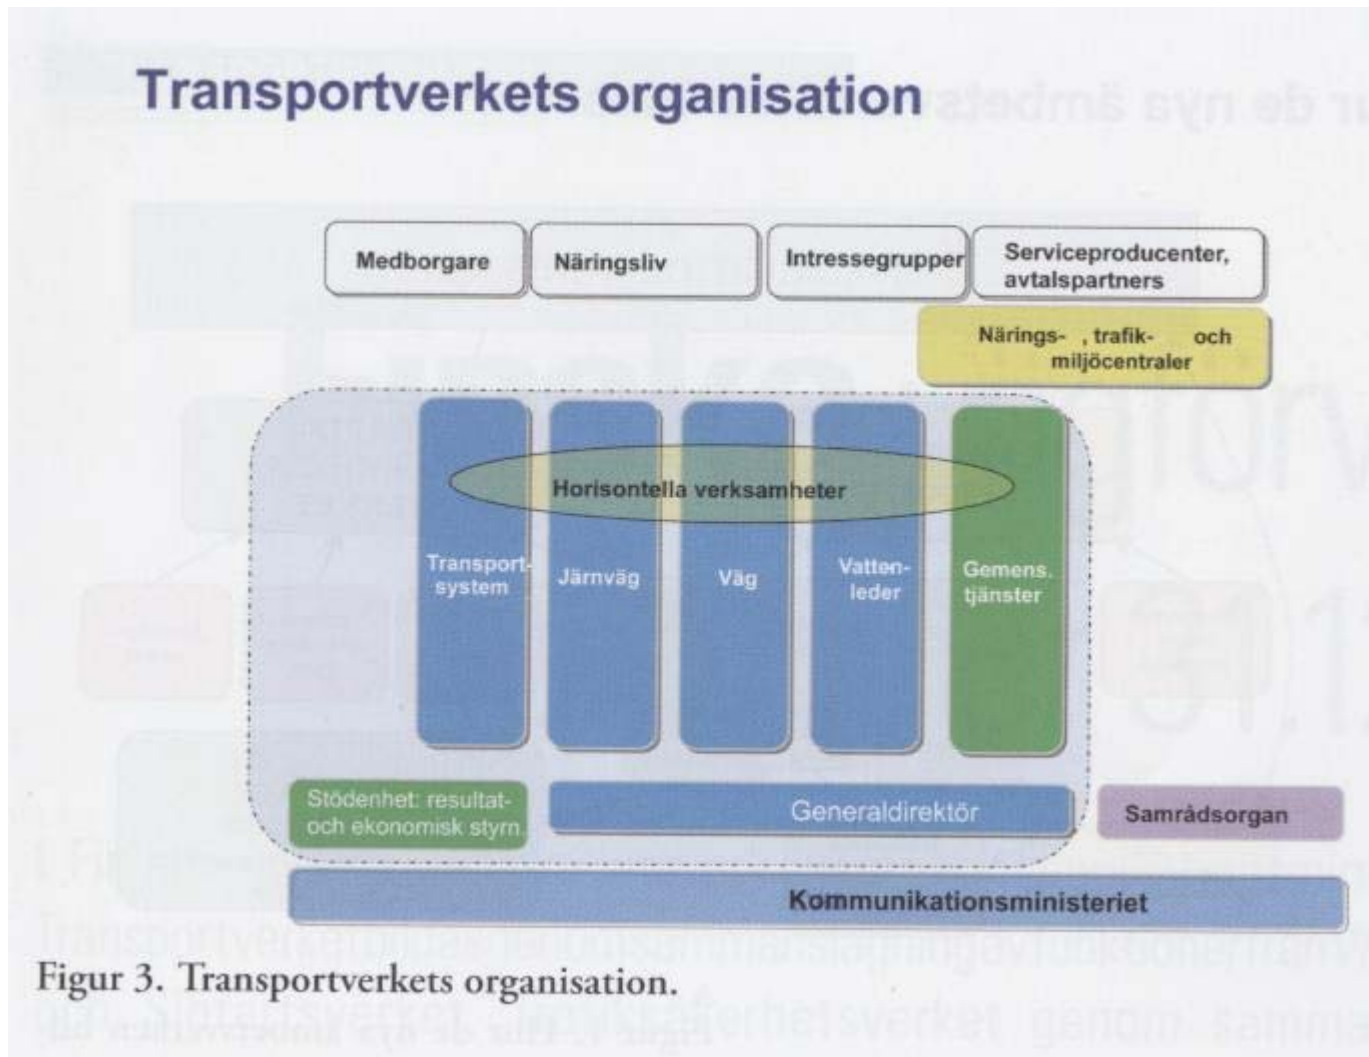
Transportverkets organisation

Medborgare

Näringsliv

Intressegrupper

Serviceproducenter, avtalspartners

Närings- , trafik- och miljöcentraler

Horisontella verksamheter

Transportsystem

Järnväg

Väg

Vattenleder

Gemens. tjänster

Stödenhet: resultat- och ekonomisk styrn.

Generaldirektör

Samrådsorgan

Kommunikationsministeriet

Figur 3. Transportverkets organisation.